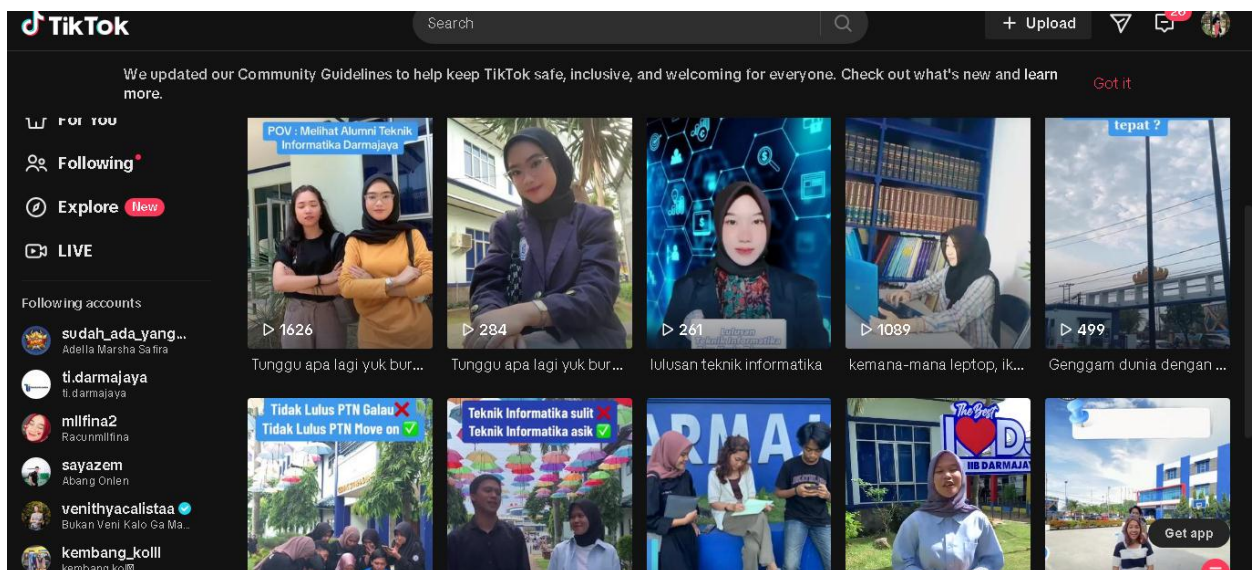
TikTok

Search

+ Upload

20

We updated our Community Guidelines to help keep TikTok safe, inclusive, and welcoming for everyone. Check out what's new and learn more.

Got it

For You

Following

Explore New

LIVE

Following accounts

sudah_ada_yang...
Adella Marsha Safira

ti.darmajaya
ti.darmajaya

mllfina2
Racunmllfina

sayazem
Abang Onlen

venithyacalistaa
Bukan Veni Kalo Ga Ma...

kembang_kolll
kembang_ko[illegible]

POV : Melihat Alumni Teknik Informatika Darmajaya

1626

Tunggu apa lagi yuk bur...

284

Tunggu apa lagi yuk bur...

261

lulusan teknik informatika

1089

kemana-mana leptop, ik...

tepat ?

499

Genggam dunia dengan ...

Tidak Lulus PTN Galau ❌
Tidak Lulus PTN Move on ✅

Teknik Informatika sulit ❌
Teknik Informatika asik ✅

The Best
IIB DARMAJAYA

Get app